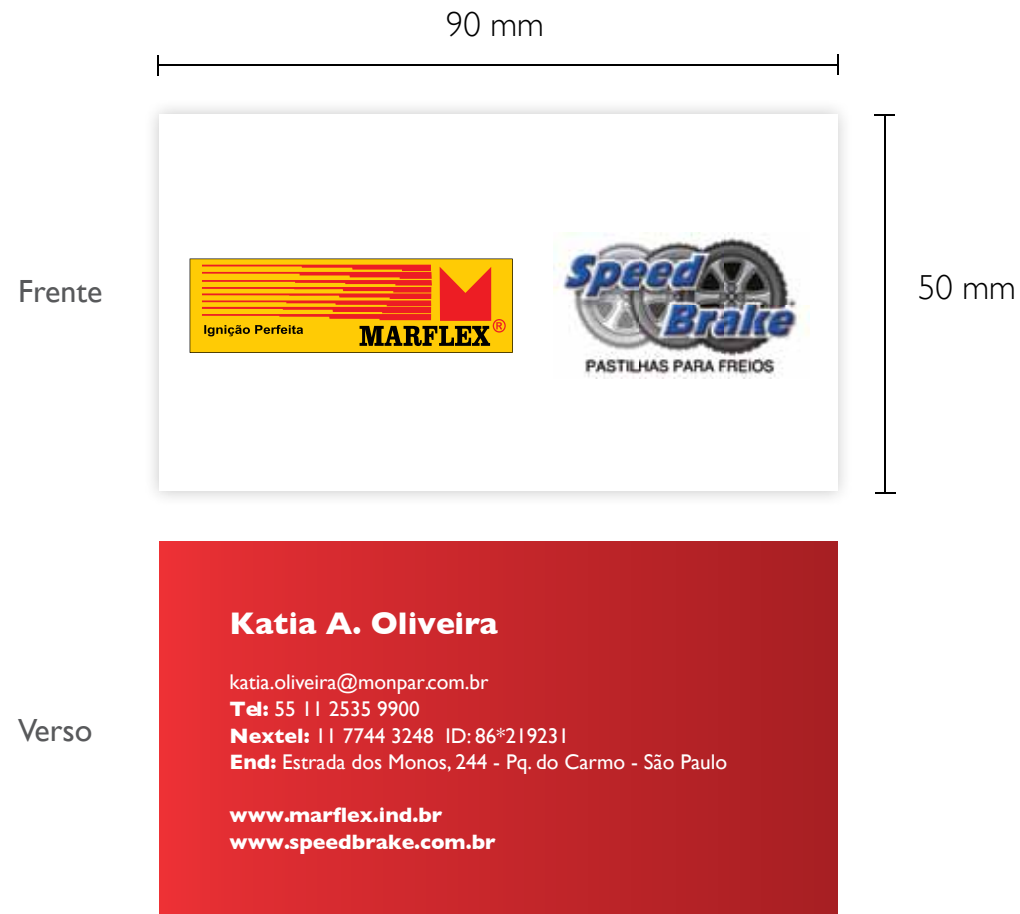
90 mm

Frente

Ignição Perfeita

MARFLEX®

Speed Brake

PASTILHAS PARA FREIOS

50 mm

Verso

Katia A. Oliveira

katia.oliveira@monpar.com.br
**Tel:** 55 11 2535 9900
**Nextel:** 11 7744 3248 ID: 86*219231
**End:** Estrada dos Monos, 244 - Pq. do Carmo - São Paulo

www.marflex.ind.br
www.speedbrake.com.br